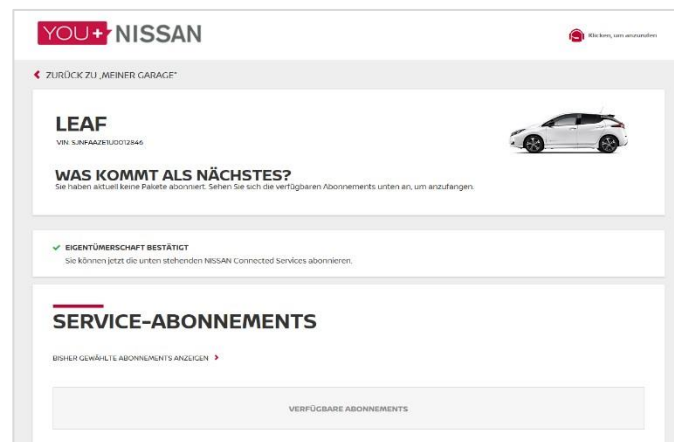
YOU+ NISSAN

Klicken, um anzurufen

ZURÜCK ZU „MEINER GARAGE"

LEAF

VIN: SJNFAAZE1U0012846

WAS KOMMT ALS NÄCHSTES?

Sie haben aktuell keine Pakete abonniert. Sehen Sie sich die verfügbaren Abonnements unten an, um anzufangen.

EIGENTÜMERSCHAFT BESTÄTIGT

Sie können jetzt die unten stehenden NISSAN Connected Services abonnieren.

SERVICE-ABONNEMENTS

BISHER GEWÄHLTE ABONNEMENTS ANZEIGEN

VERFÜGBARE ABONNEMENTS